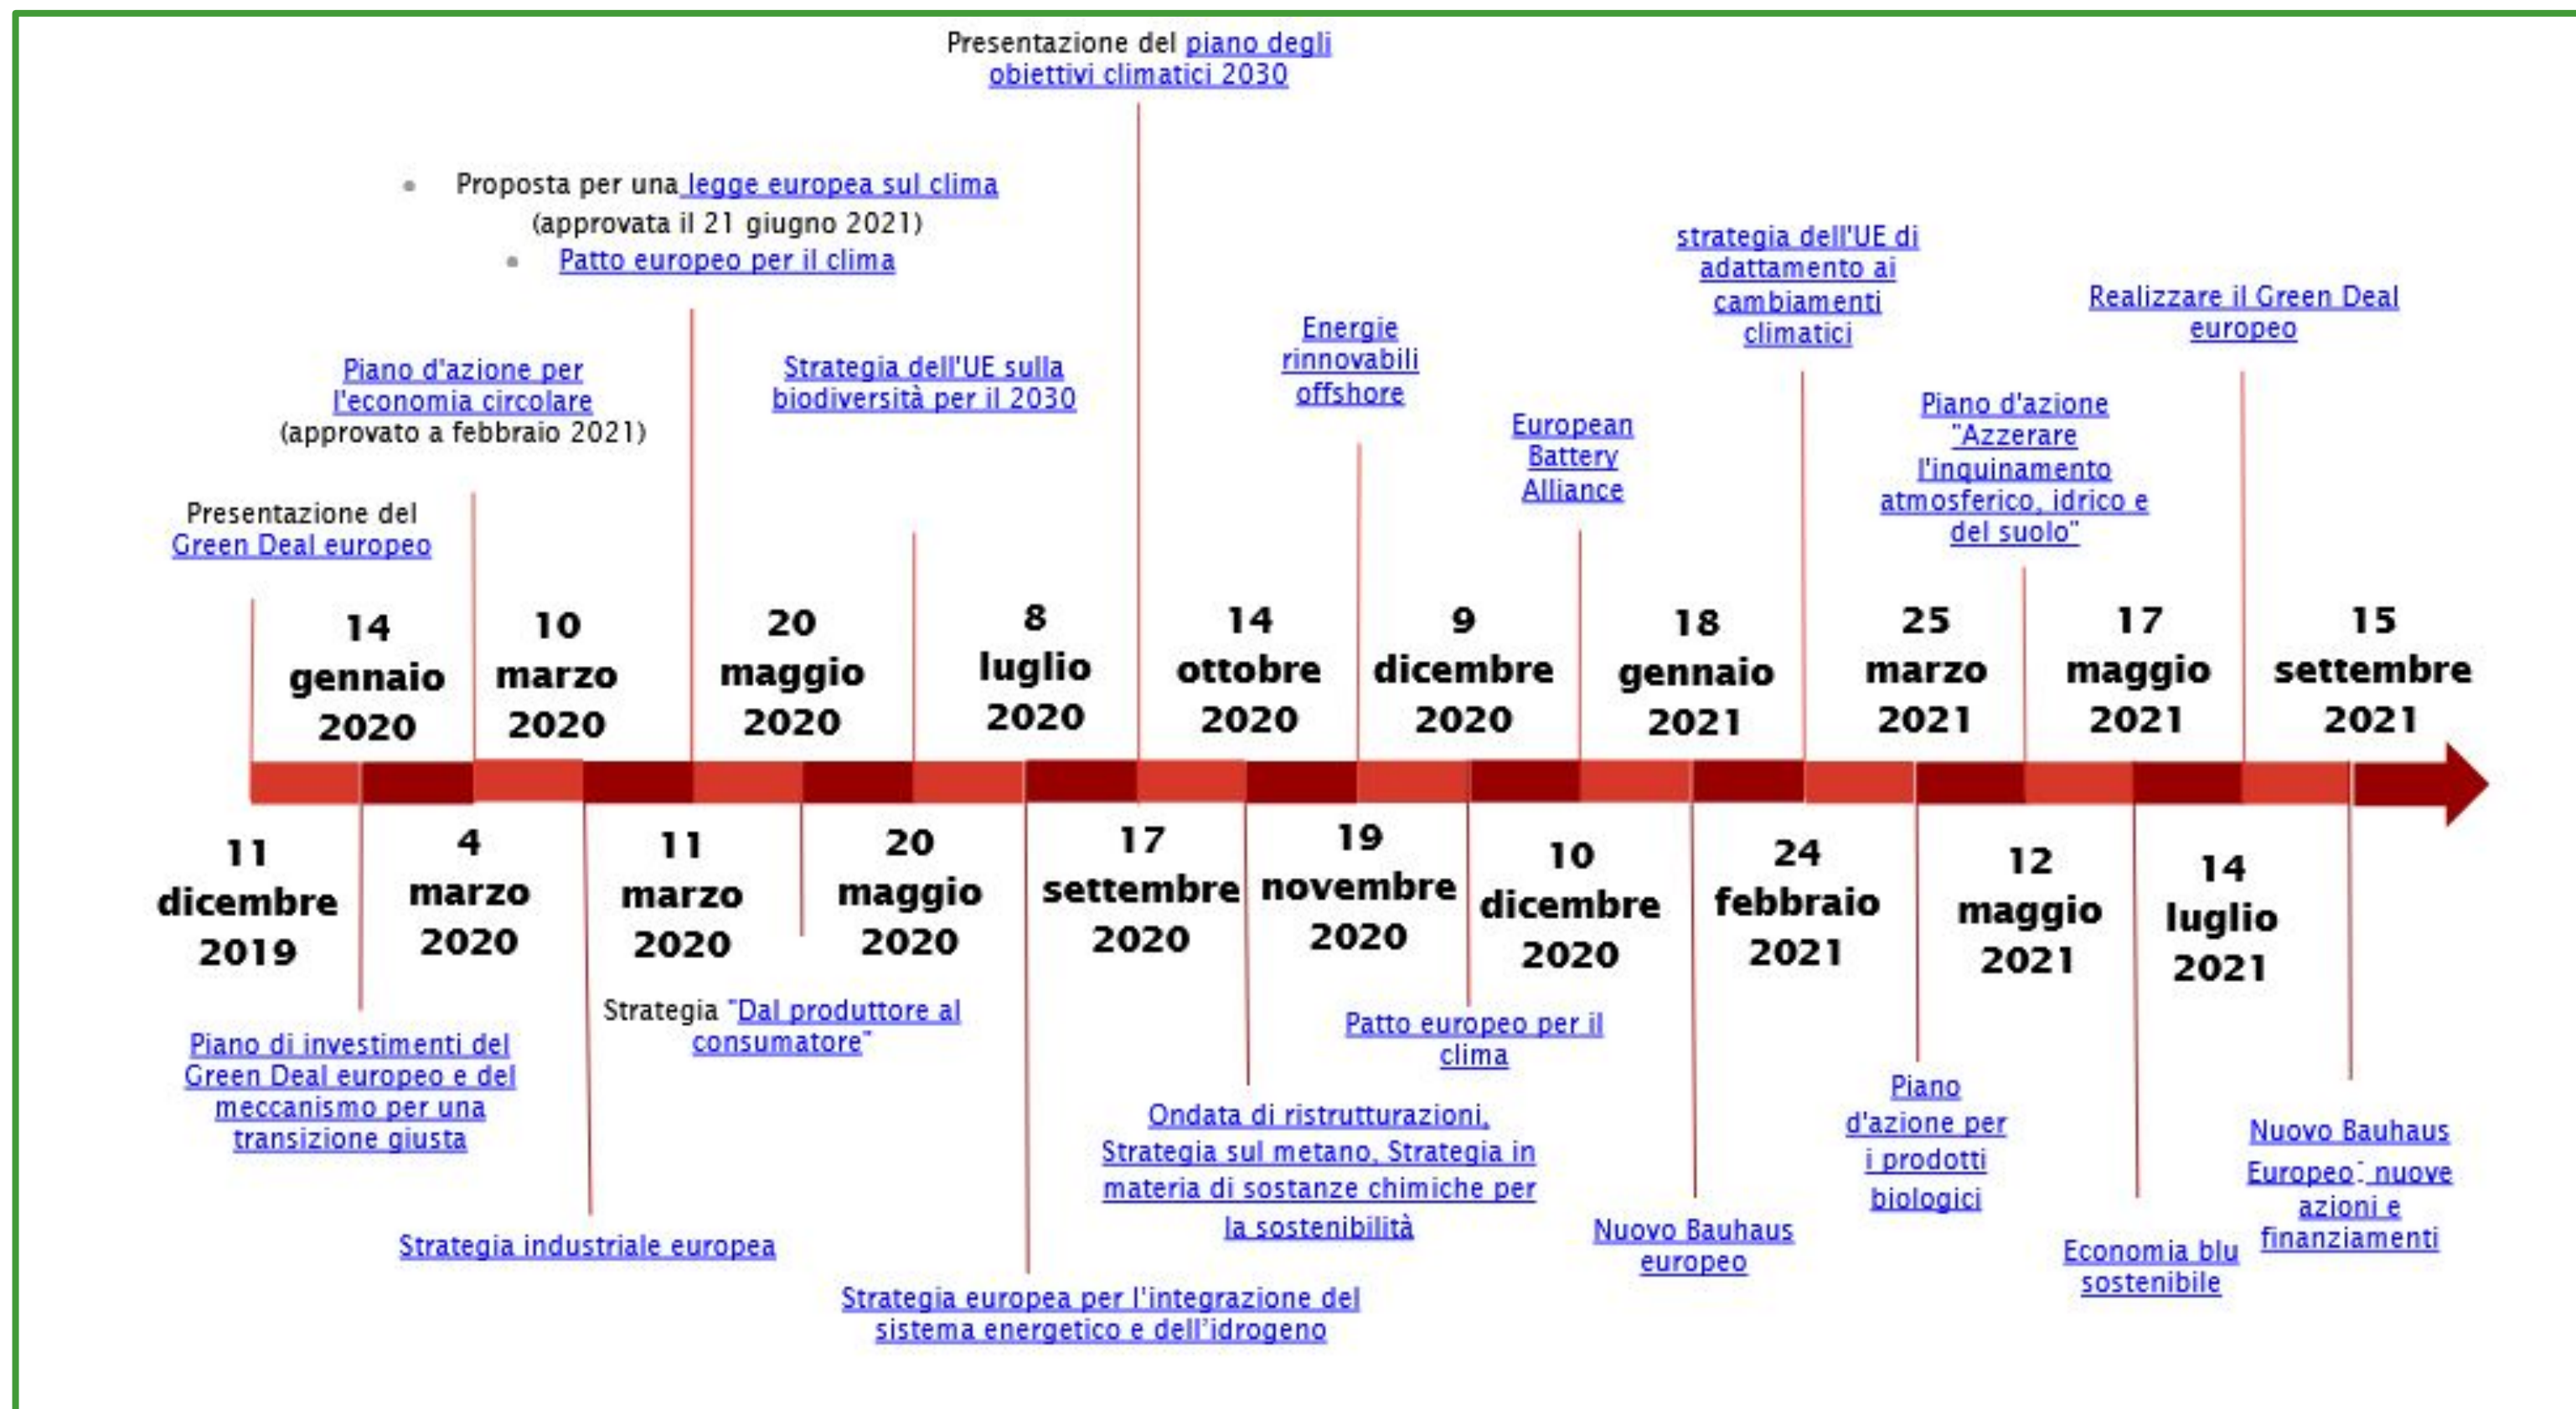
Presentazione del piano degli obiettivi climatici 2030

• Proposta per una legge europea sul clima (approvata il 21 giugno 2021)
• Patto europeo per il clima

Piano d'azione per l'economia circolare (approvato a febbraio 2021)

Strategia dell'UE sulla biodiversità per il 2030

Energie rinnovabili offshore

strategia dell'UE di adattamento ai cambiamenti climatici

Realizzare il Green Deal europeo

European Battery Alliance

Piano d'azione "Azzerare l'inquinamento atmosferico, idrico e del suolo"

Presentazione del Green Deal europeo

14 gennaio 2020

10 marzo 2020

20 maggio 2020

8 luglio 2020

14 ottobre 2020

9 dicembre 2020

18 gennaio 2021

25 marzo 2021

17 maggio 2021

15 settembre 2021

11 dicembre 2019

4 marzo 2020

11 marzo 2020

20 maggio 2020

17 settembre 2020

19 novembre 2020

10 dicembre 2020

24 febbraio 2021

12 maggio 2021

14 luglio 2021

Piano di investimenti del Green Deal europeo e del meccanismo per una transizione giusta

Strategia "Dal produttore al consumatore"

Strategia industriale europea

Strategia europea per l'integrazione del sistema energetico e dell'idrogeno

Ondata di ristrutturazioni, Strategia sul metano, Strategia in materia di sostanze chimiche per la sostenibilità

Patto europeo per il clima

Nuovo Bauhaus europeo

Piano d'azione per i prodotti biologici

Economia blu sostenibile

Nuovo Bauhaus Europeo": nuove azioni e finanziamenti